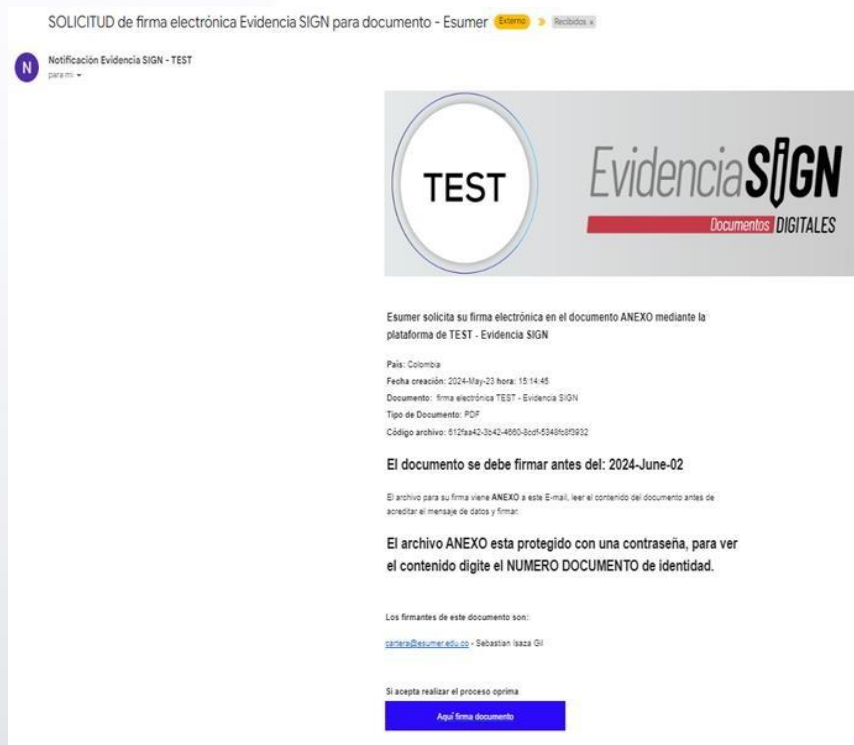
SOLICITUD de firma electrónica Evidencia SIGN para documento - Esumer Externo Recibidos x

N Notificación Evidencia SIGN - TEST
para mí

TEST

EvidenciaSIGN
Documentos DIGITALES

Esumer solicita su firma electrónica en el documento ANEXO mediante la plataforma de TEST - Evidencia SIGN

País: Colombia
Fecha creación: 2024-May-23 hora: 15:14:45
Documento: firma electrónica TEST - Evidencia SIGN
Tipo de Documento: PDF
Código archivo: 612faa42-3b42-4660-8cdf-5348fc8f3932

El documento se debe firmar antes del: 2024-June-02

El archivo para su firma viene ANEXO a este E-mail, leer el contenido del documento antes de acreditar el mensaje de datos y firmar.

El archivo ANEXO esta protegido con una contraseña, para ver el contenido digite el NUMERO DOCUMENTO de identidad.

Los firmantes de este documento son:

cartera@esumer.edu.co - Sebastian Isaza Gil

Si acepta realizar el proceso oprima

Aquí firma documento